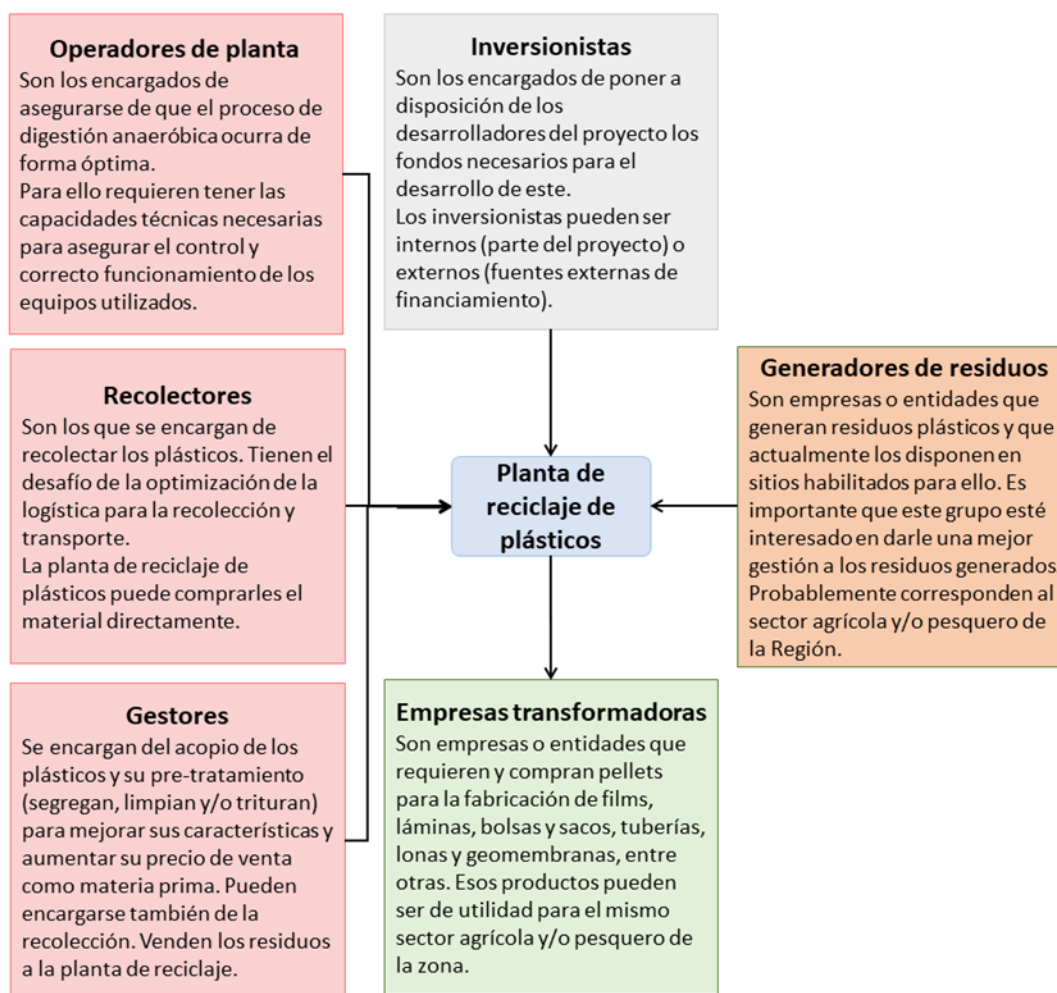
Operadores de planta
Son los encargados de asegurarse de que el proceso de digestión anaeróbica ocurra de forma óptima.
Para ello requieren tener las capacidades técnicas necesarias para asegurar el control y correcto funcionamiento de los equipos utilizados.

Recolectores
Son los que se encargan de recolectar los plásticos. Tienen el desafío de la optimización de la logística para la recolección y transporte.
La planta de reciclaje de plásticos puede comprarles el material directamente.

Gestores
Se encargan del acopio de los plásticos y su pre-tratamiento (segregan, limpian y/o trituran) para mejorar sus características y aumentar su precio de venta como materia prima. Pueden encargarse también de la recolección. Venden los residuos a la planta de reciclaje.

Inversionistas
Son los encargados de poner a disposición de los desarrolladores del proyecto los fondos necesarios para el desarrollo de este.
Los inversionistas pueden ser internos (parte del proyecto) o externos (fuentes externas de financiamiento).

Planta de reciclaje de plásticos

Empresas transformadoras
Son empresas o entidades que requieren y compran pellets para la fabricación de films, láminas, bolsas y sacos, tuberías, lonas y geomembranas, entre otras. Esos productos pueden ser de utilidad para el mismo sector agrícola y/o pesquero de la zona.

Generadores de residuos
Son empresas o entidades que generan residuos plásticos y que actualmente los disponen en sitios habilitados para ello. Es importante que este grupo esté interesado en darle una mejor gestión a los residuos generados Probablemente corresponden al sector agrícola y/o pesquero de la Región.